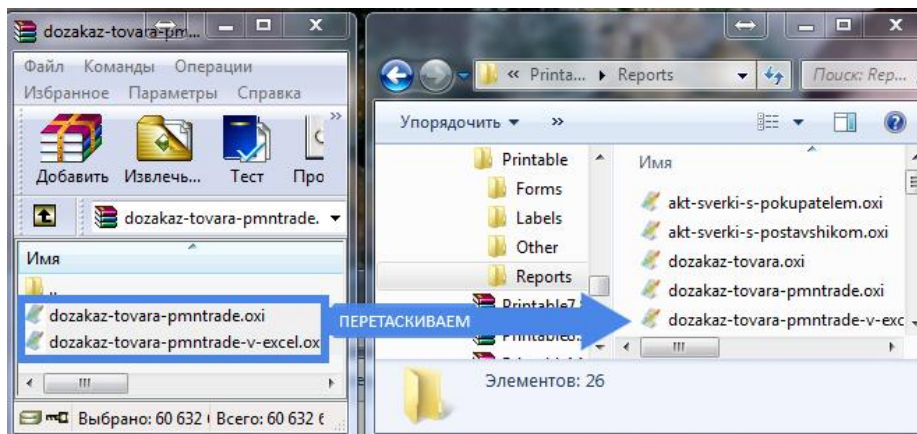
dozakaz-tovara-pm...

Файл Команды Операции
Избранное Параметры Справка

Добавить Извлечь... Тест Про

dozakaz-tovara-pmntrade.

Имя

..
dozakaz-tovara-pmntrade.oxi
dozakaz-tovara-pmntrade-v-excel.ox

Выбрано: 60 632 | Всего: 60 632

« Printa... ▸ Reports

Поиск: Rep...

Упорядочить ▾ »

Printable
Forms
Labels
Other
Reports
Printable7
Printable8

Имя

akt-sverki-s-pokupatelem.oxi
akt-sverki-s-postavshikom.oxi
dozakaz-tovara.oxi
dozakaz-tovara-pmntrade.oxi
dozakaz-tovara-pmntrade-v-exc

ПЕРЕТАСКИВАЕМ

Элементов: 26